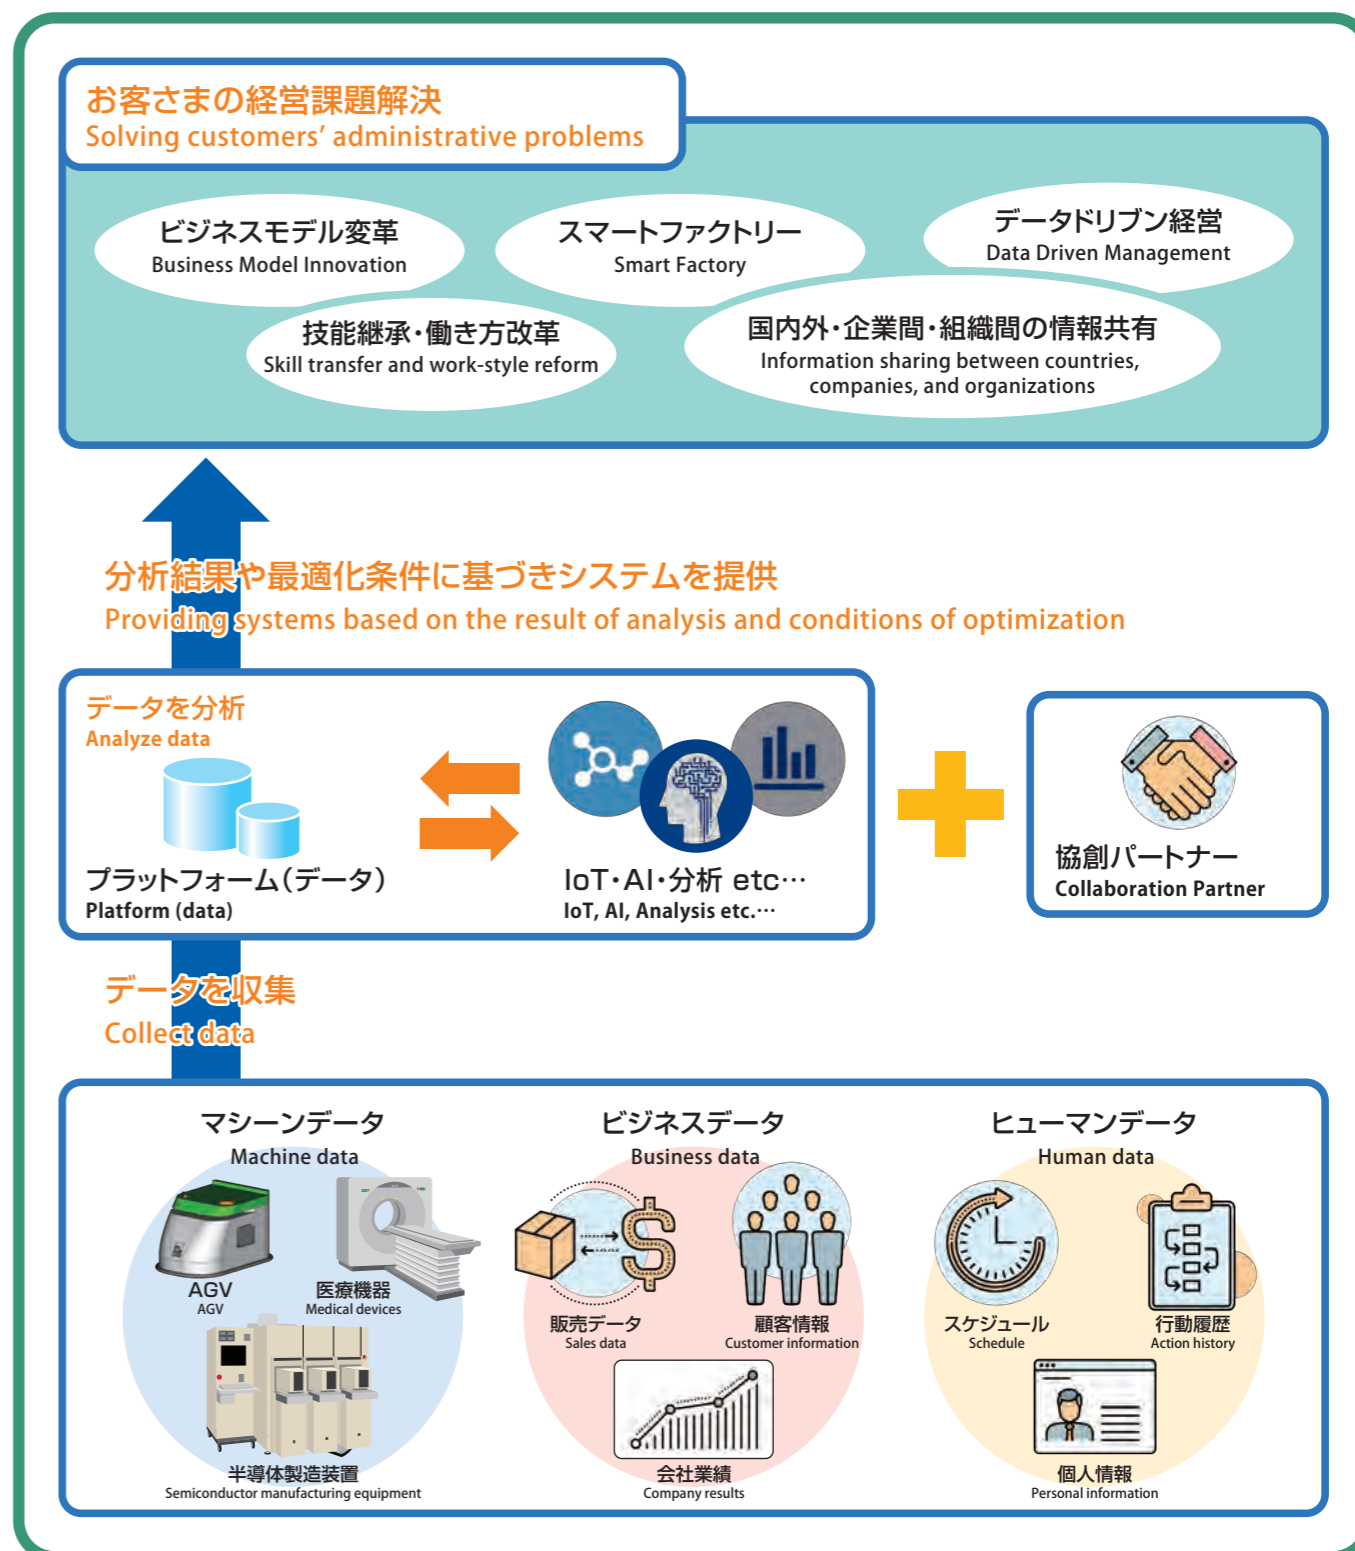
お客さまの経営課題解決
Solving customers' administrative problems

ビジネスモデル変革
Business Model Innovation

スマートファクトリー
Smart Factory

データドリブン経営
Data Driven Management

技能継承・働き方改革
Skill transfer and work-style reform

国内外・企業間・組織間の情報共有
Information sharing between countries, companies, and organizations

分析結果や最適化条件に基づきシステムを提供
Providing systems based on the result of analysis and conditions of optimization

データを分析
Analyze data

プラットフォーム(データ)
Platform (data)

IoT・AI・分析 etc…
IoT, AI, Analysis etc.…

協創パートナー
Collaboration Partner

データを収集
Collect data

マシーンデータ
Machine data

AGV
AGV

医療機器
Medical devices

半導体製造装置
Semiconductor manufacturing equipment

ビジネスデータ
Business data

販売データ
Sales data

顧客情報
Customer information

会社業績
Company results

ヒューマンデータ
Human data

スケジュール
Schedule

行動履歴
Action history

個人情報
Personal information